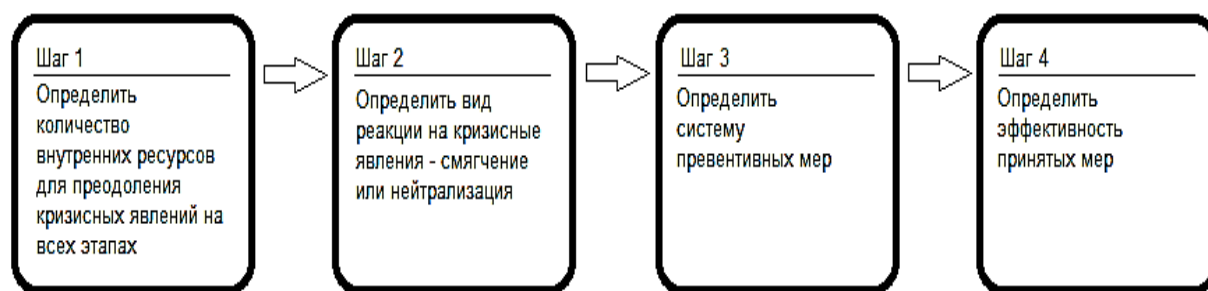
Шаг 1

Определить количество внутренних ресурсов для преодоления кризисных явлений на всех этапах

Шаг 2

Определить вид реакции на кризисные явления - смягчение или нейтрализация

Шаг 3

Определить систему превентивных мер

Шаг 4

Определить эффективность принятых мер